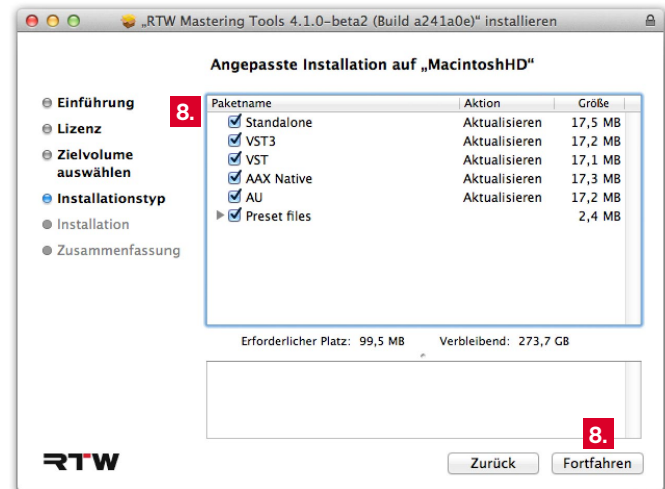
„RTW Mastering Tools 4.1.0-beta2 (Build a241a0e)“ installieren

Angepasste Installation auf „MacintoshHD“

Einführung
Lizenz
Zielvolume auswählen
Installationstyp
Installation
Zusammenfassung

8.

| Paketname | Aktion | Größe |
|---|---|---|
| Standalone | Aktualisieren | 17,5 MB |
| VST3 | Aktualisieren | 17,2 MB |
| VST | Aktualisieren | 17,1 MB |
| AAX Native | Aktualisieren | 17,3 MB |
| AU | Aktualisieren | 17,2 MB |
| Preset files | | 2,4 MB |

Erforderlicher Platz: 99,5 MB Verbleibend: 273,7 GB

RTW

8.

Zurück Fortfahren